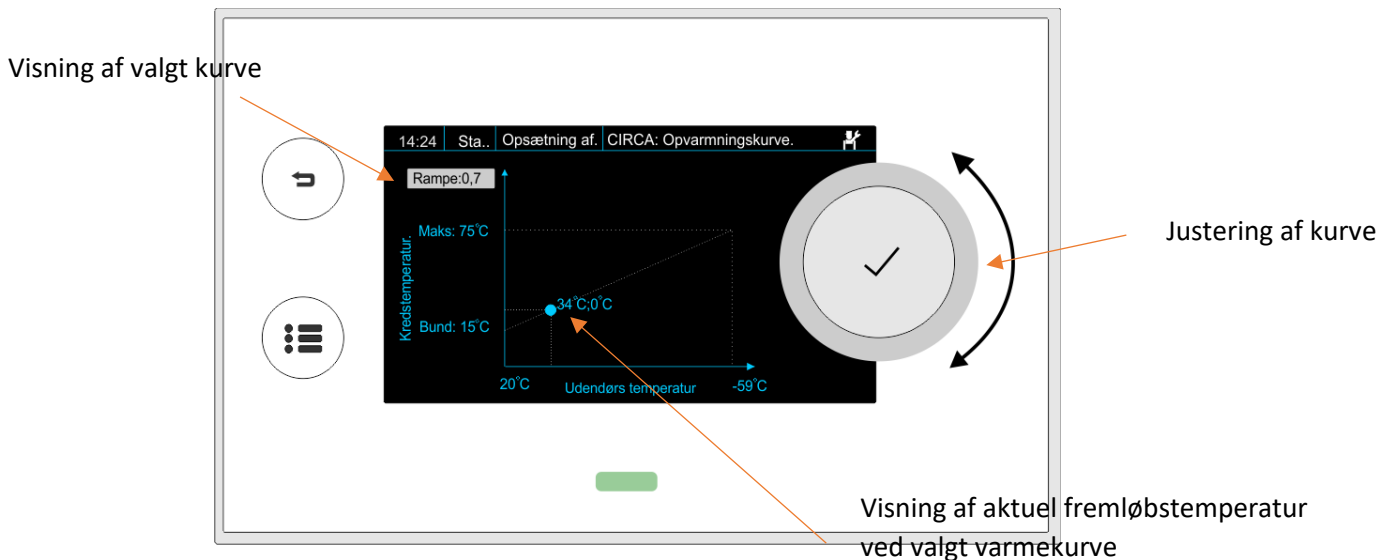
Visning af valgt kurve

14:24 | Sta.. | Opsætning af. | CIRCA: Opvarmningskurve.

Rampe:0,7

Maks: 75˚C

Kredstemperatur.

34˚C;0˚C

Bund: 15˚C

20˚C

Udendørs temperatur

-59˚C

Justering af kurve

Visning af aktuel fremløbstemperatur ved valgt varmekurve